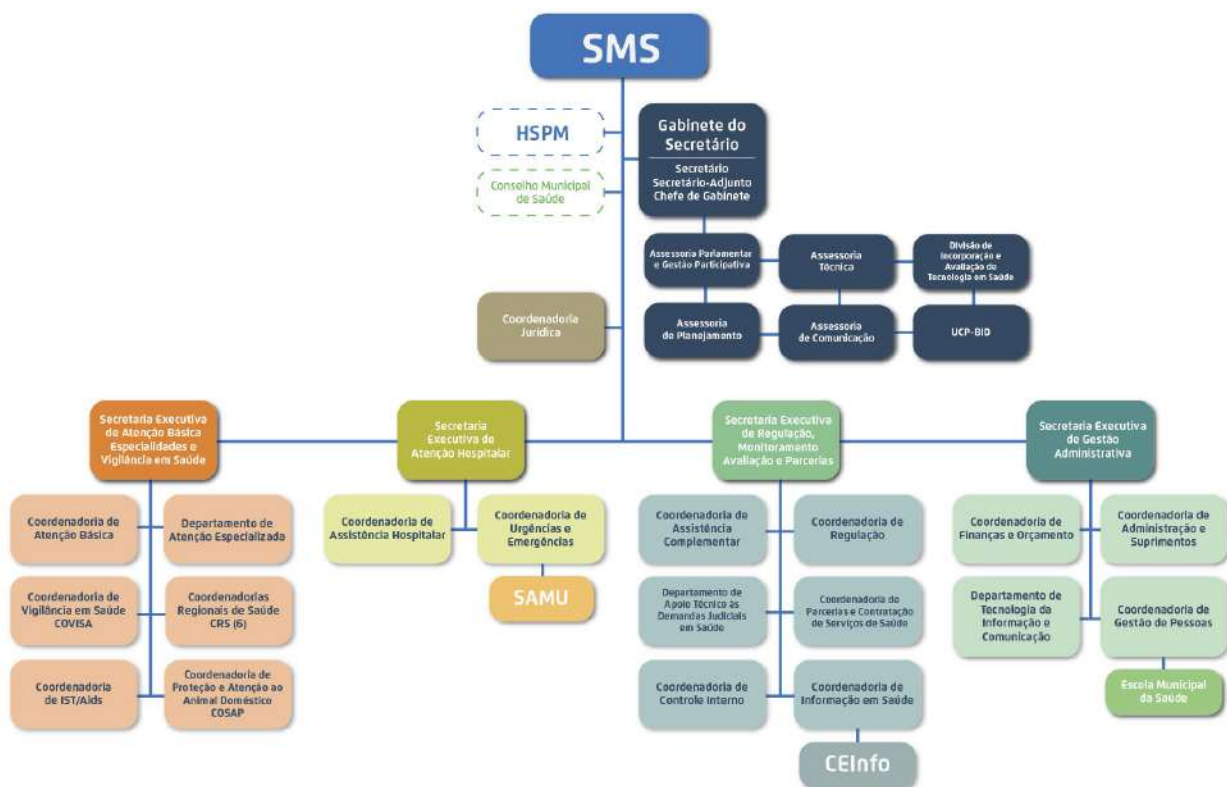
SMS

HSPM

Conselho Municipal de Saúde

Gabinete do Secretário

Secretário
Secretário-Adjunto
Chefe de Gabinete

Assessoria Parlamentar e Gestão Participativa

Assessoria Técnica

Divisão de Incorporação e Avaliação de Tecnologia em Saúde

Coordenadoria Jurídica

Assessoria do Planejamento

Assessoria de Comunicação

UCP-BID

Secretaria Executiva de Atenção Básica Especialidades e Vigilância em Saúde

Secretaria Executiva de Atenção Hospitalar

Secretaria Executiva de Regulação, Monitoramento Avaliação e Parcerias

Secretaria Executiva de Gestão Administrativa

Coordenadoria de Atenção Básica

Departamento de Atenção Especializada

Coordenadoria de Vigilância em Saúde COVISA

Coordenadorias Regionais de Saúde CRS (6)

Coordenadoria de IST/Aids

Coordenadoria de Proteção e Atenção ao Animal Doméstico COSAP

Coordenadoria de Assistência Hospitalar

Coordenadoria de Urgências e Emergências

SAMU

Coordenadoria de Assistência Complementar

Coordenadoria de Regulação

Departamento de Apoio Técnico às Demandas Judiciais em Saúde

Coordenadoria de Parcerias e Contratação de Serviços de Saúde

Coordenadoria de Controle Interno

Coordenadoria de Informação em Saúde

CEInfo

Coordenadoria de Finanças e Orçamento

Coordenadoria de Administração e Suprimentos

Departamento de Tecnologia da Informação e Comunicação

Coordenadoria de Gestão de Pessoas

Escola Municipal da Saúde